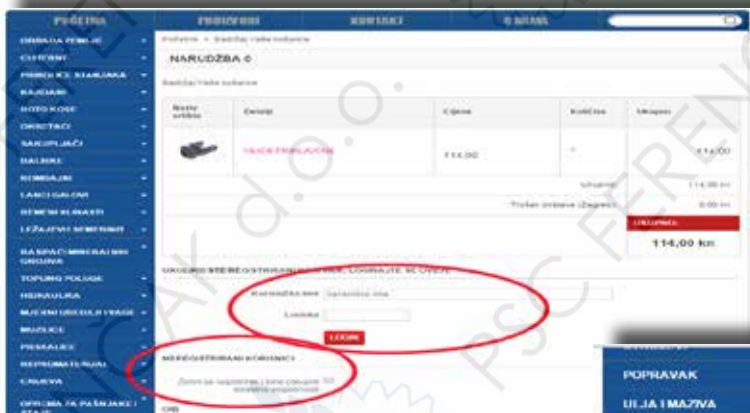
POČETNA PROIZVODI KONTAKT O NAMA

OBRADA ZEMLJE
CIJEVI
PRIBOR ZA STANJENJE
BAJDANI
SITNO ROBE
OKRETACI
SAKUPLJAČI
BALIRKE
KOMBAJNI
LANCI GALOVI
REMENI KLINASTI
LEŽAJEVI KUGLIČNI
RASPRŠIVAČI MINERALNIH GNOJIVA
TOPLINO POLUGE
HIDRAULIKA
NJEDNI UREĐAJI
MIJEŠALICE
PRSKALICE
REPROMATERIJAL
CIJEVI
ODJEĆA ZA PAŠNJAKE I STAJE

Početna » Sadržaj vaše košarice

NARUDŽBA 0

Sadržaj Vaše košarice

| Slika artikla | Detalji | Cijena | Količina | Ukupno |
|---|---|---|---|---|
| | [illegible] | 114,00 | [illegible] | 114,00 |

Ukupno: 114,00 kn
Troškovi dostave (Zagreb): 0,00 kn
UKUPNO:
114,00 kn

UKOLIKO STE REGISTRIRANI KORISNIK, LOGIRAJTE SE OVDJE

Korisničko ime: Korisničko ime
Lozinka:
LOGIN

NEREGISTRIRANI KORISNICI

Želim se registrirati i time ostvariti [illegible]

OIB

POPRAVAK
ULJA I MAZIVA